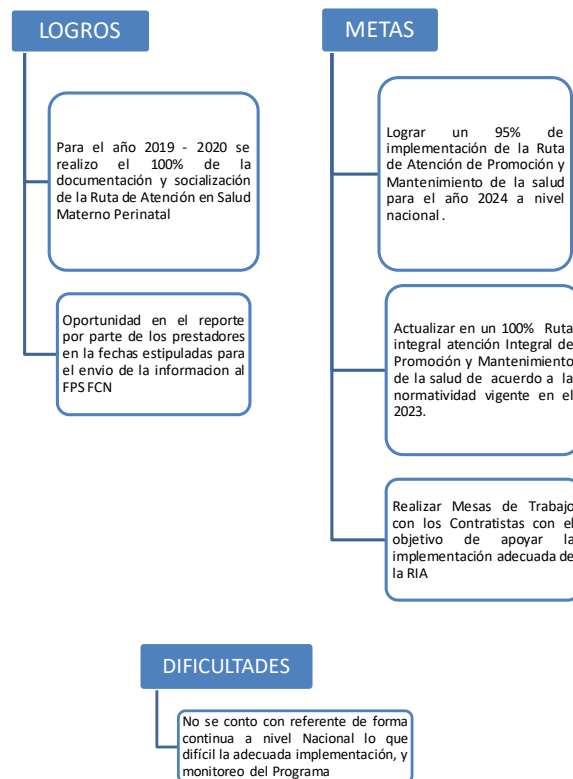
LOGROS

Para el año 2019 - 2020 se realizo el 100% de la documentación y socialización de la Ruta de Atención en Salud Materno Perinatal

Oportunidad en el reporte por parte de los prestadores en la fechas estipuladas para el envio de la informacion al FPS FCN

METAS

Lograr un 95% de implementación de la Ruta de Atención de Promoción y Mantenimiento de la salud para el año 2024 a nivel nacional.

Actualizar en un 100% Ruta integral atención Integral de Promoción y Mantenimiento de la salud de acuerdo a la normatividad vigente en el 2023.

Realizar Mesas de Trabajo con los Contratistas con el objetivo de apoyar la implementación adecuada de la RIA

DIFICULTADES

No se conto con referente de forma continua a nivel Nacional lo que dificil la adecuada implementación, y monitoreo del Programa